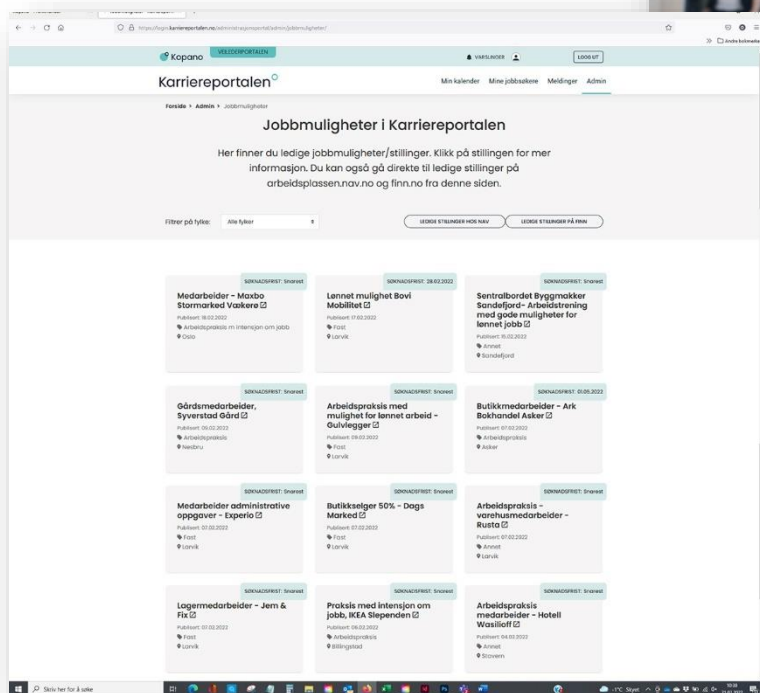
Kopano VEILEDERPORTALEN VARSLINGER LOGG UT

Karriereportalen

Min kalender Mine jobbsøkere Meldinger Admin

Forside > Admin > Jobbmuligheter

Jobbmuligheter i Karriereportalen

Her finner du ledige jobbmuligheter/stillinger. Klikk på stillingen for mer informasjon. Du kan også gå direkte til ledige stillinger på arbeidsplassen.nav.no og finn.no fra denne siden.

Filtrer på fylke: Alle fylker

LEDIGE STILLINGER HOS NAV LEDIGE STILLINGER PÅ FINN

SØKNADSFRIST: Snarest
Medarbeider - Maxbo Stormarked Vakere
Publisert: 18.02.2022
Arbeidspraksis m intensjon om jobb
Oslo

SØKNADSFRIST: 28.02.2022
Lønnet mulighet Bovi Mobilitet
Publisert: 17.02.2022
Fast
Larvik

SØKNADSFRIST: Snarest
Sentralbordet Byggmakker Sandefjord- Arbeidstrening med gode muligheter for lønnet jobb
Publisert: 15.02.2022
Annet
Sandefjord

SØKNADSFRIST: Snarest
Gårdsmedarbeider, Syverstad Gård
Publisert: 09.02.2022
Arbeidspraksis
Nesbru

SØKNADSFRIST: Snarest
Arbeidspraksis med mulighet for lønnet arbeid - Gulvlegger
Publisert: 09.02.2022
Fast
Larvik

SØKNADSFRIST: 01.03.2022
Butikkmedarbeider - Ark Bokhandel Asker
Publisert: 07.02.2022
Arbeidspraksis
Asker

SØKNADSFRIST: Snarest
Medarbeider administrative oppgaver - Experio
Publisert: 07.02.2022
Fast
Larvik

SØKNADSFRIST: Snarest
Butikkselger 50% - Dags Marked
Publisert: 07.02.2022
Fast
Larvik

SØKNADSFRIST: Snarest
Arbeidspraksis - varehusmedarbeider - Rusta
Publisert: 07.02.2022
Annet
Larvik

SØKNADSFRIST: Snarest
Lagermedarbeider - Jem & Fix
Publisert: 07.02.2022
Fast
Larvik

SØKNADSFRIST: Snarest
Praksis med intensjon om jobb, IKEA Slependen
Publisert: 05.02.2022
Arbeidspraksis
Billingstad

SØKNADSFRIST: Snarest
Arbeidspraksis medarbeider - Hotell Wasilioff
Publisert: 04.02.2022
Annet
Stavern

Skriv her for å søke